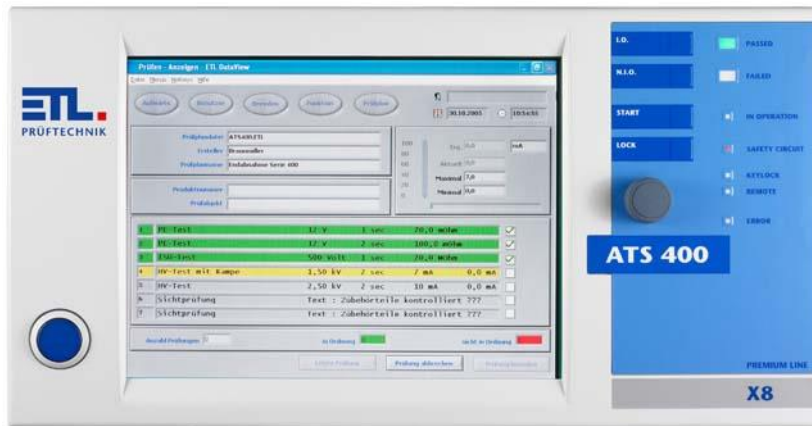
ETL.
PRÜFTECHNIK

Prüfen - Anzeigen - ETL DataView
Datei Menü Optionen Hilfe

Aufbauen Benutzer Anzeigen Funktion Prüfplan

30.10.2005 10:54:55

Prüfplandatei ATS400.ETL
Ersteller Brunnmüller
Prüfplanname Endabnahme Serie 400

Produktname
Prüfobjekt

100
80
60
40
20
0

Erg. 0,0 mA
Aktuell 0,0
Maximal 7,0
Minimal 0,0

| 1 | PE-Test | 12 V | 1 sec | 20,0 mOhm | |
|---|---|---|---|---|---|
| 2 | PE-Test | 12 V | 2 sec | 100,0 mOhm | |
| 3 | ISO-Test | 500 Volt | 1 sec | 20,0 MOhm | |
| 4 | HV-Test mit Rampe | 1,50 kV | 2 sec | 7 mA | 0,0 mA |
| 5 | HV-Test | 2,50 kV | 1 sec | 10 mA | 0,0 mA |
| 6 | Sichtprüfung | Text : Zubehörteile kontrolliert ??? | | | |
| 7 | Sichtprüfung | Text : Zubehörteile kontrolliert ??? | | | |

Anzahl Prüfungen 0
In Ordnung
Nicht in Ordnung

Letzte Prüfung Prüfung abbrechen Prüfung beenden

I.O.
N.I.O.
START
LOCK

PASSED
FAILED
IN OPERATION
SAFETY CIRCUIT
KEYLOCK
REMOTE
ERROR

ATS 400

PREMIUM LINE
X8